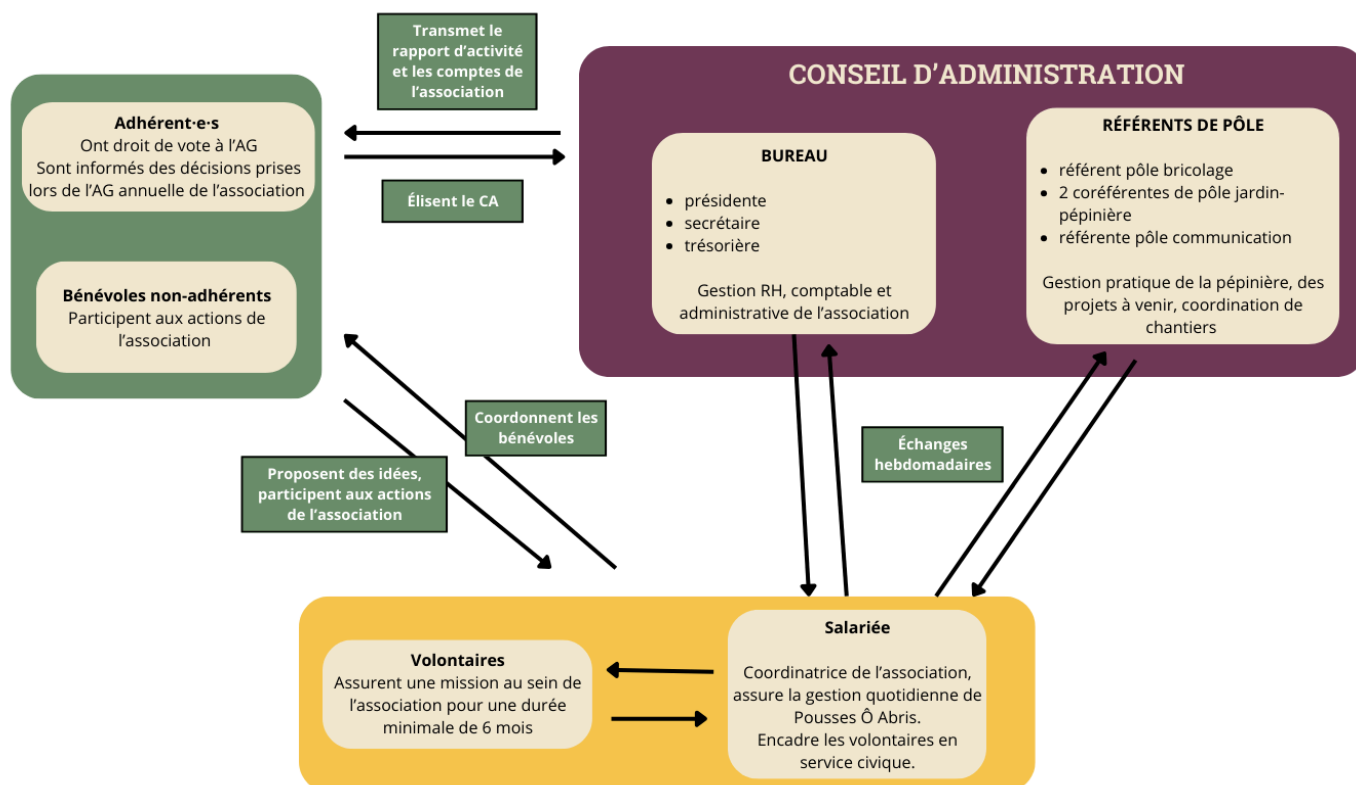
Transmet le rapport d'activité et les comptes de l'association

CONSEIL D'ADMINISTRATION

Adhérent·e·s
Ont droit de vote à l'AG
Sont informés des décisions prises lors de l'AG annuelle de l'association

Élisent le CA

BUREAU

- présidente
- secrétaire
- trésorière

Gestion RH, comptable et administrative de l'association

RÉFÉRENTS DE PÔLE

- référent pôle bricolage
- 2 coréférentes de pôle jardin-pépinière
- référente pôle communication

Gestion pratique de la pépinière, des projets à venir, coordination de chantiers

Bénévoles non-adhérents
Participant aux actions de l'association

Coordonnent les bénévoles

Échanges hebdomadaires

Proposent des idées, participent aux actions de l'association

Salariée

Coordinatrice de l'association, assure la gestion quotidienne de Pousses Ô Abris.
Encadre les volontaires en service civique.

Volontaires
Assurent une mission au sein de l'association pour une durée minimale de 6 mois